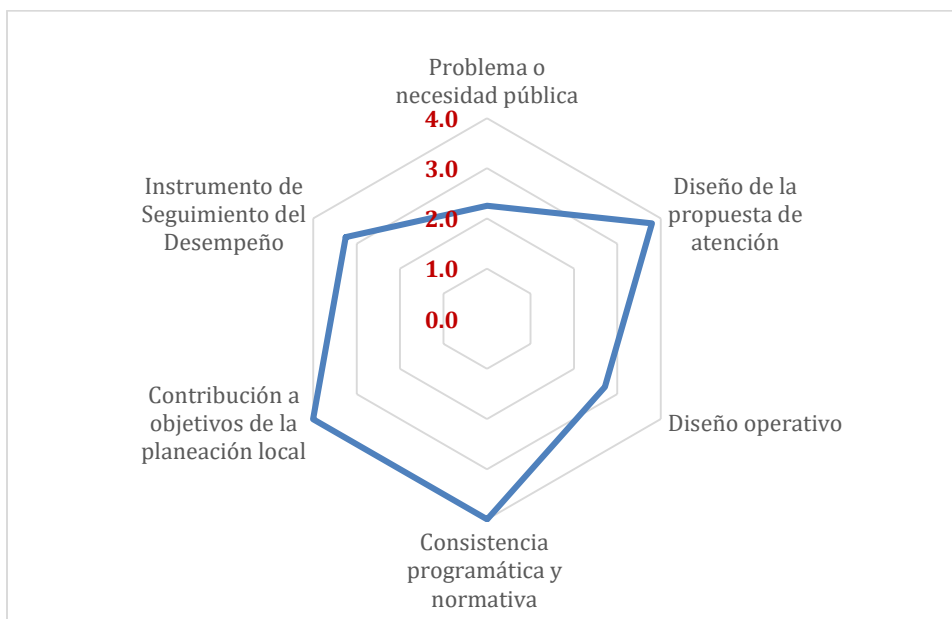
Problema o necesidad pública

4.0

3.0

2.0

1.0

0.0

Diseño de la propuesta de atención

Instrumento de Seguimiento del Desempeño

Diseño operativo

Contribución a objetivos de la planeación local

Consistencia programática y normativa